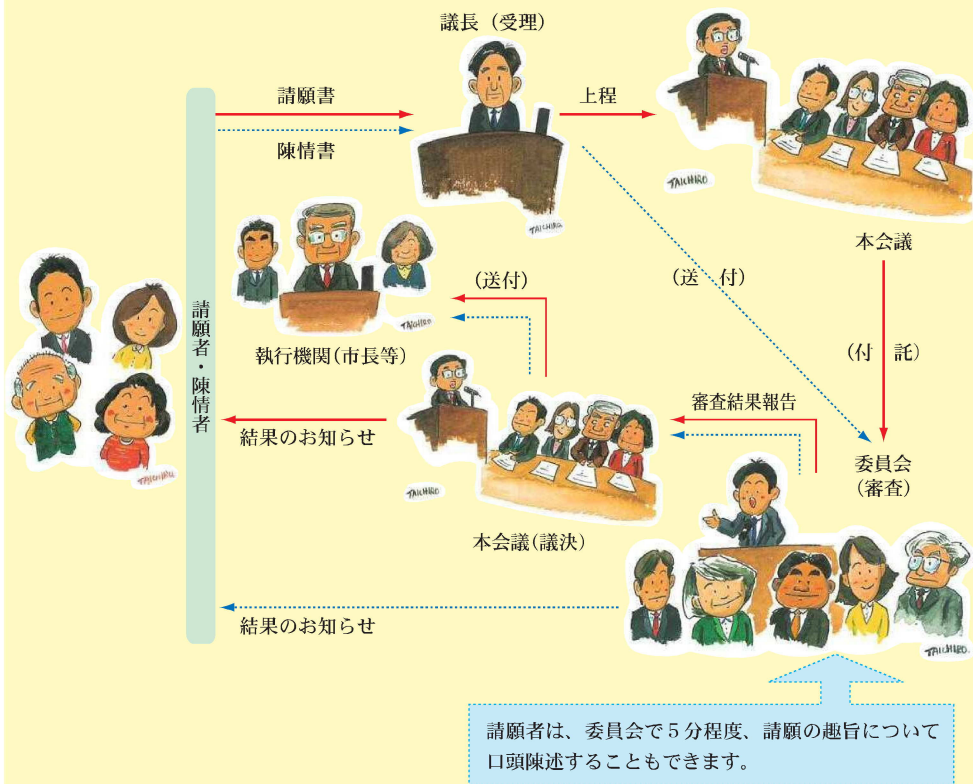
議長（受理）

請願書

陳情書

上程

TAICHIRO

TAICHIRO

本会議

（送付）

（送　付）

TAICHIRO

執行機関（市長等）

（付　託）

請願者・陳情者

審査結果報告

結果のお知らせ

TAICHIRO

TAICHIRO

委員会
（審査）

本会議（議決）

結果のお知らせ

TAICHIRO

請願者は、委員会で５分程度、請願の趣旨について口頭陳述することもできます。